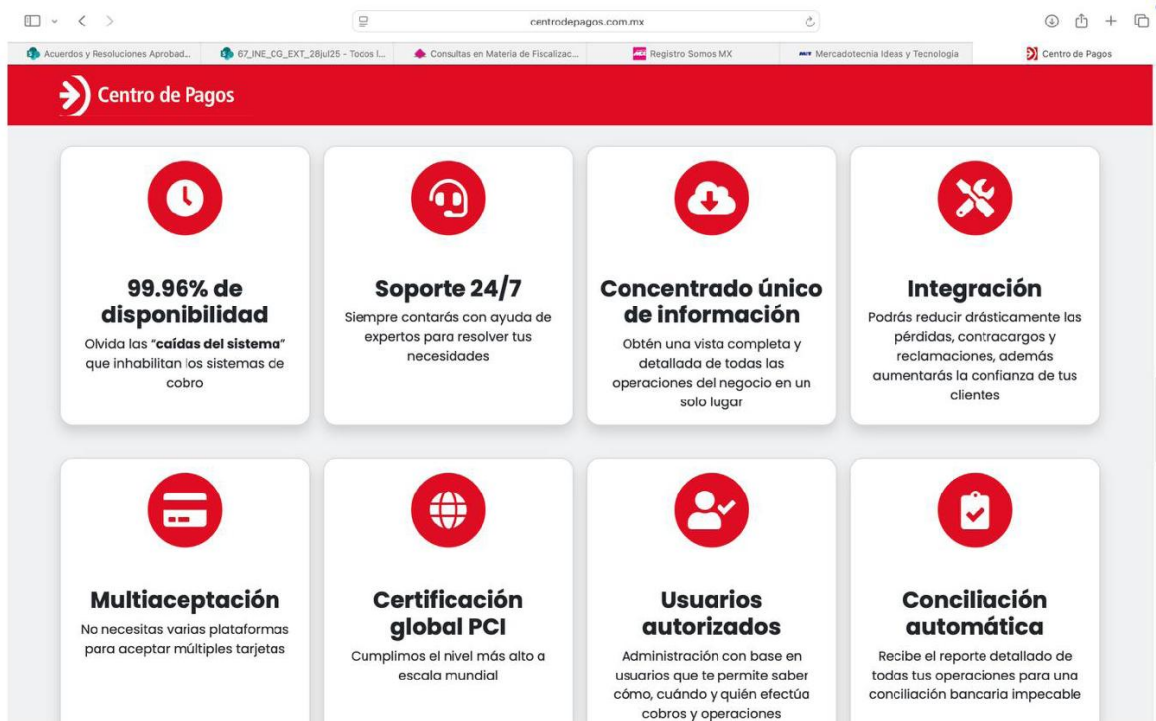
centrodepagos.com.mx

Acuerdos y Resoluciones Aprobad... 67_INE_CG_EXT_28jul25 - Tocos I... Consultas en Materia de Fiscalizac... Registro Somos MX Mercadotecnia Ideas y Tecnología Centro de Pagos

Centro de Pagos

99.96% de disponibilidad
Olvida las "caídas del sistema" que inhabilitan los sistemas de cobro

Soporte 24/7
Siempre contarás con ayuda de expertos para resolver tus necesidades

Concentrado único de información
Obtén una vista completa y detallada de todas las operaciones del negocio en un solo lugar

Integración
Podrás reducir drásticamente las pérdidas, contracargos y reclamaciones, además aumentarás la confianza de tus clientes

Multiaceptación
No necesitas varias plataformas para aceptar múltiples tarjetas

Certificación global PCI
Cumplimos el nivel más alto a escala mundial

Usuarios autorizados
Administración con base en usuarios que te permite saber cómo, cuándo y quién efectúa cobros y operaciones

Conciliación automática
Recibe el reporte detallado de todas tus operaciones para una conciliación bancaria impecable